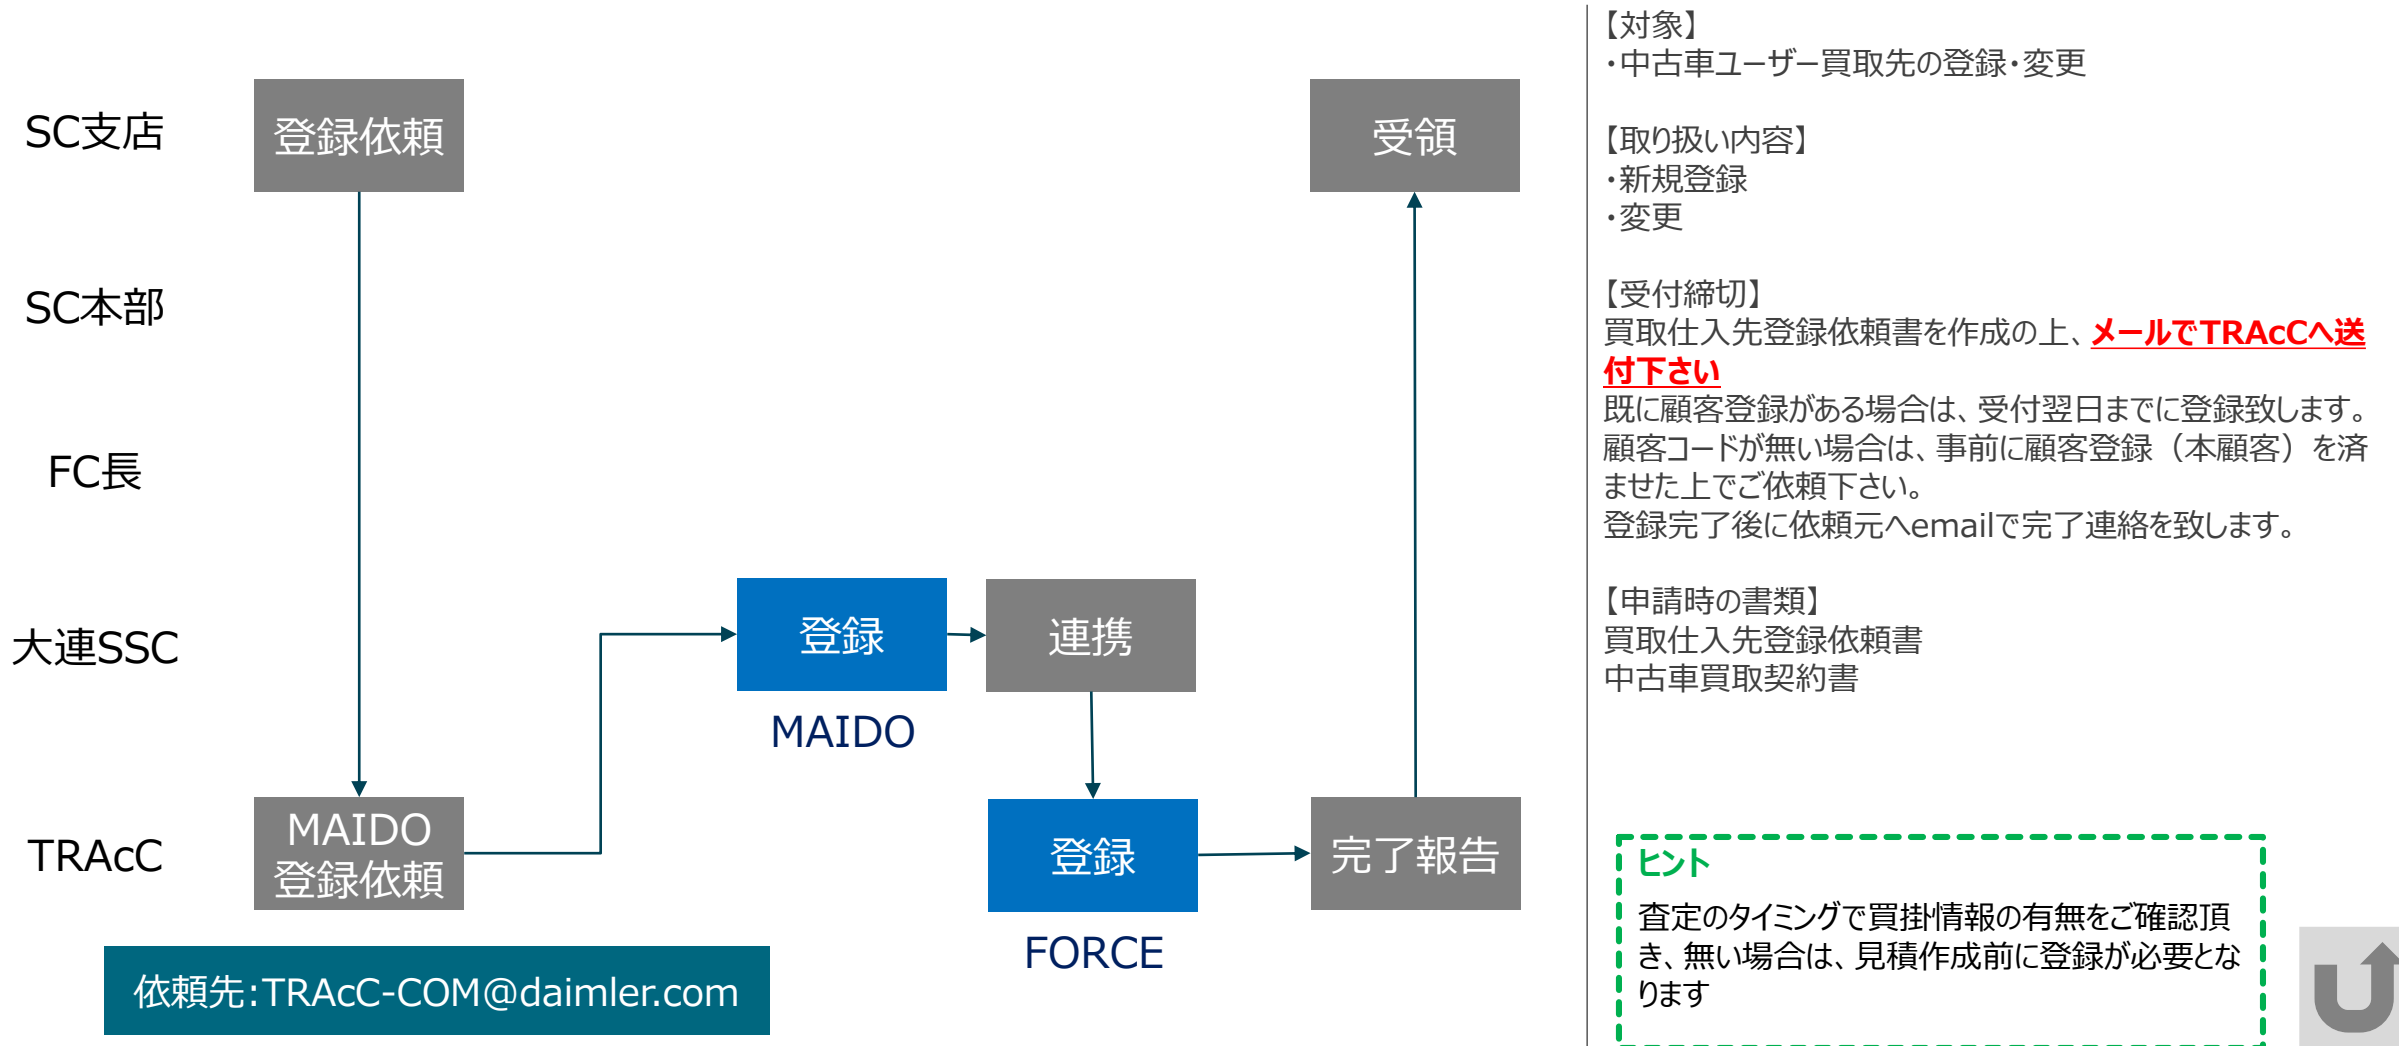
SC支店
SC本部
FC長
大連SSC
TRAcC

登録依頼

受領

登録

連携

MAIDO

MAIDO
登録依頼

登録

完了報告

FORCE

依頼先:TRAcC-COM@daimler.com

【対象】
・中古車ユーザー買取先の登録・変更

【取り扱い内容】
・新規登録
・変更

【受付締切】
買取仕入先登録依頼書を作成の上、メールでTRAcCへ送付下さい
既に顧客登録がある場合は、受付翌日までに登録致します。
顧客コードが無い場合は、事前に顧客登録（本顧客）を済ませた上でご依頼下さい。
登録完了後に依頼元へemailで完了連絡を致します。

【申請時の書類】
買取仕入先登録依頼書
中古車買取契約書

ヒント
査定のタイミングで買掛情報の有無をご確認頂き、無い場合は、見積作成前に登録が必要となります